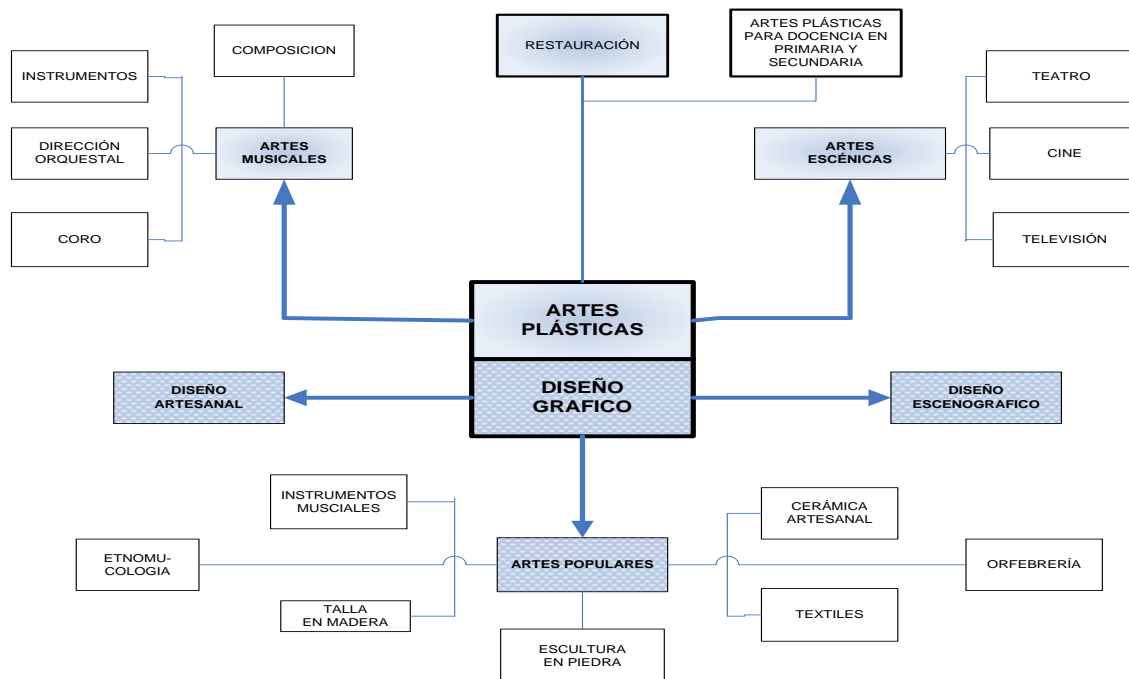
INSTRUMENTOS

COMPOSICION

RESTAURACIÓN

ARTES PLÁSTICAS PARA DOCENCIA EN PRIMARIA Y SECUNDARIA

TEATRO

DIRECCIÓN ORQUESTAL

ARTES MUSICALES

ARTES ESCÉNICAS

CINE

CORO

TELEVISIÓN

ARTES PLÁSTICAS

DISEÑO ARTESANAL

DISEÑO GRAFICO

DISEÑO ESCENOGRAFICO

INSTRUMENTOS MUSCIALES

CERÁMICA ARTESANAL

ETNOMU-COLOGIA

ARTES POPULARES

ORFEBRERÍA

TALLA EN MADERA

TEXTILES

ESCULTURA EN PIEDRA